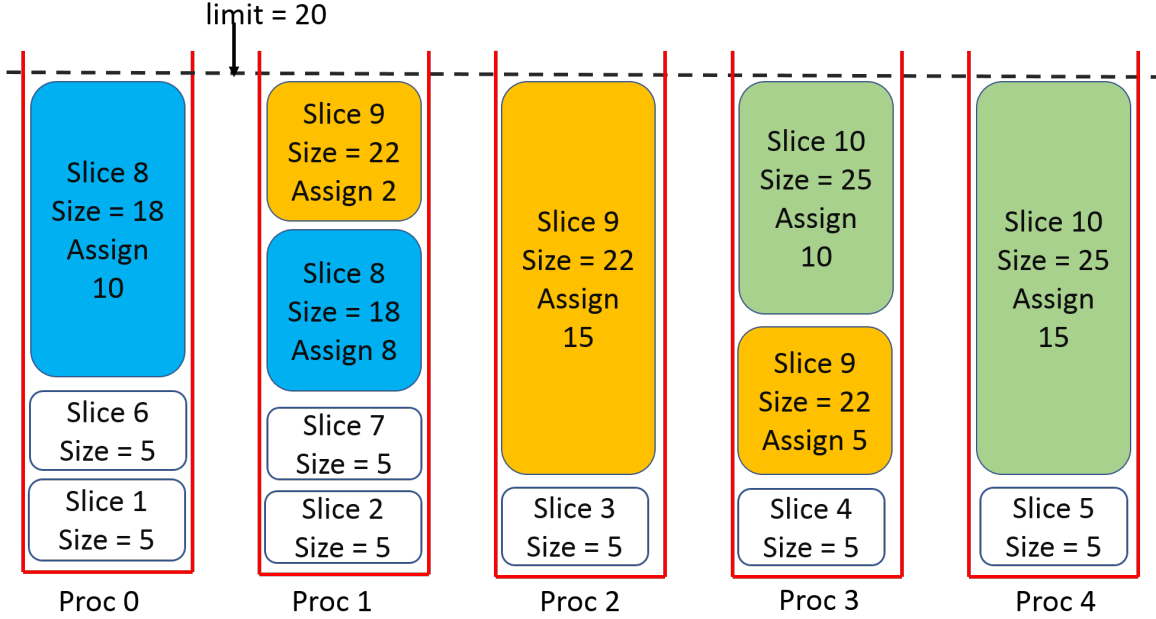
limit = 20

Slice 8
Size = 18
Assign
10

Slice 6
Size = 5

Slice 1
Size = 5

Proc 0

Slice 9
Size = 22
Assign 2

Slice 8
Size = 18
Assign 8

Slice 7
Size = 5

Slice 2
Size = 5

Proc 1

Slice 9
Size = 22
Assign
15

Slice 3
Size = 5

Proc 2

Slice 10
Size = 25
Assign
10

Slice 9
Size = 22
Assign 5

Slice 4
Size = 5

Proc 3

Slice 10
Size = 25
Assign
15

Slice 5
Size = 5

Proc 4